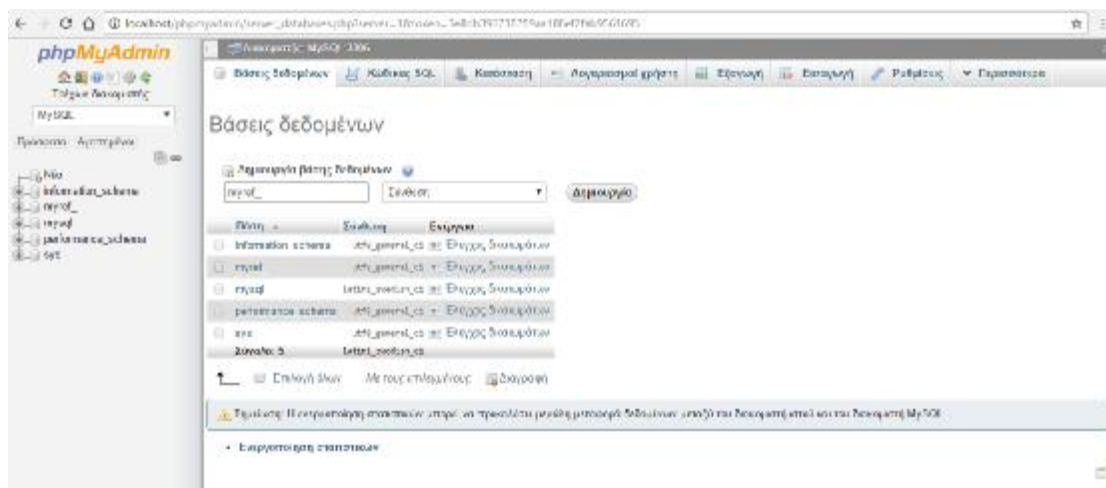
phpMyAdmin

Πρόσφατα Αγαπημένα

Νέα
information_schema
mysql
performance_schema

Βάσεις δεδομένων | SQL | Κατάσταση | Λογαριασμοί χρήστη | Εξαγωγή | Εισαγωγή | Ρυθμίσεις | Περισσότερα

Βάσεις δεδομένων

Δημιουργία βάσης δεδομένων

Σύνθεση

Δημιουργία

| Βάση | Σύνθεση | Ενέργεια |
|---|---|---|
| information_schema | utf8_general_ci | Έλεγχος δικαιωμάτων |
| mysql | utf8_general_ci | Έλεγχος δικαιωμάτων |
| mysql | latin1_swedish_ci | Έλεγχος δικαιωμάτων |
| performance_schema | utf8_general_ci | Έλεγχος δικαιωμάτων |
| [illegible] | utf8_general_ci | Έλεγχος δικαιωμάτων |
| Σύνολο: 5 | latin1_swedish_ci | |

Επιλογή όλων Με τους επιλεγμένους: Διαγραφή

Σημείωση: Η ενεργοποίηση στατιστικών μπορεί να προκαλέσει μεγάλη μεταφορά δεδομένων μεταξύ του διακομιστή web και του διακομιστή MySQL.

Ενεργοποίηση στατιστικών